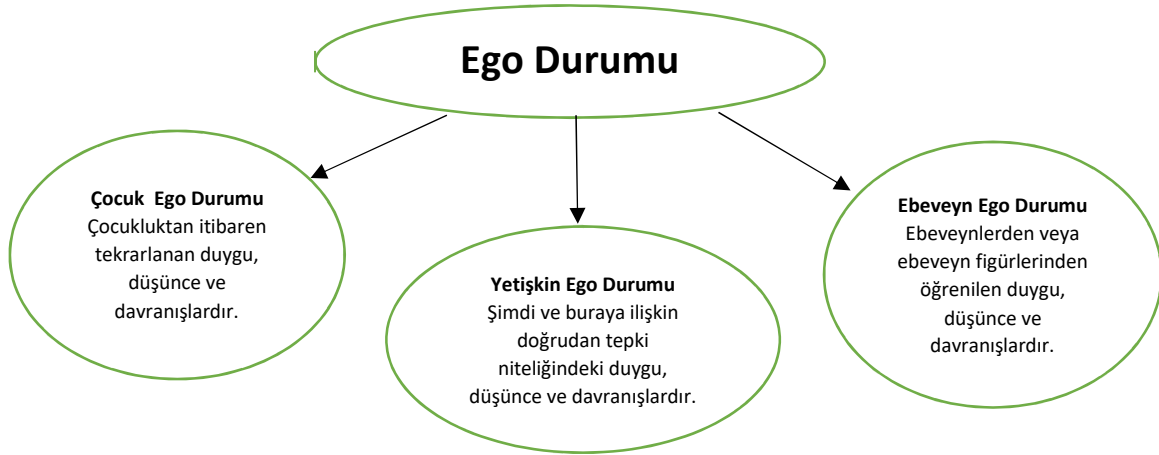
Ego Durumu

Çocuk Ego Durumu
Çocukluktan itibaren tekrarlanan duygu, düşünce ve davranışlardır.

Yetişkin Ego Durumu
Şimdi ve buraya ilişkin doğrudan tepki niteliğindeki duygu, düşünce ve davranışlardır.

Ebeveyn Ego Durumu
Ebeveynlerden veya ebeveyn figürlerinden öğrenilen duygu, düşünce ve davranışlardır.